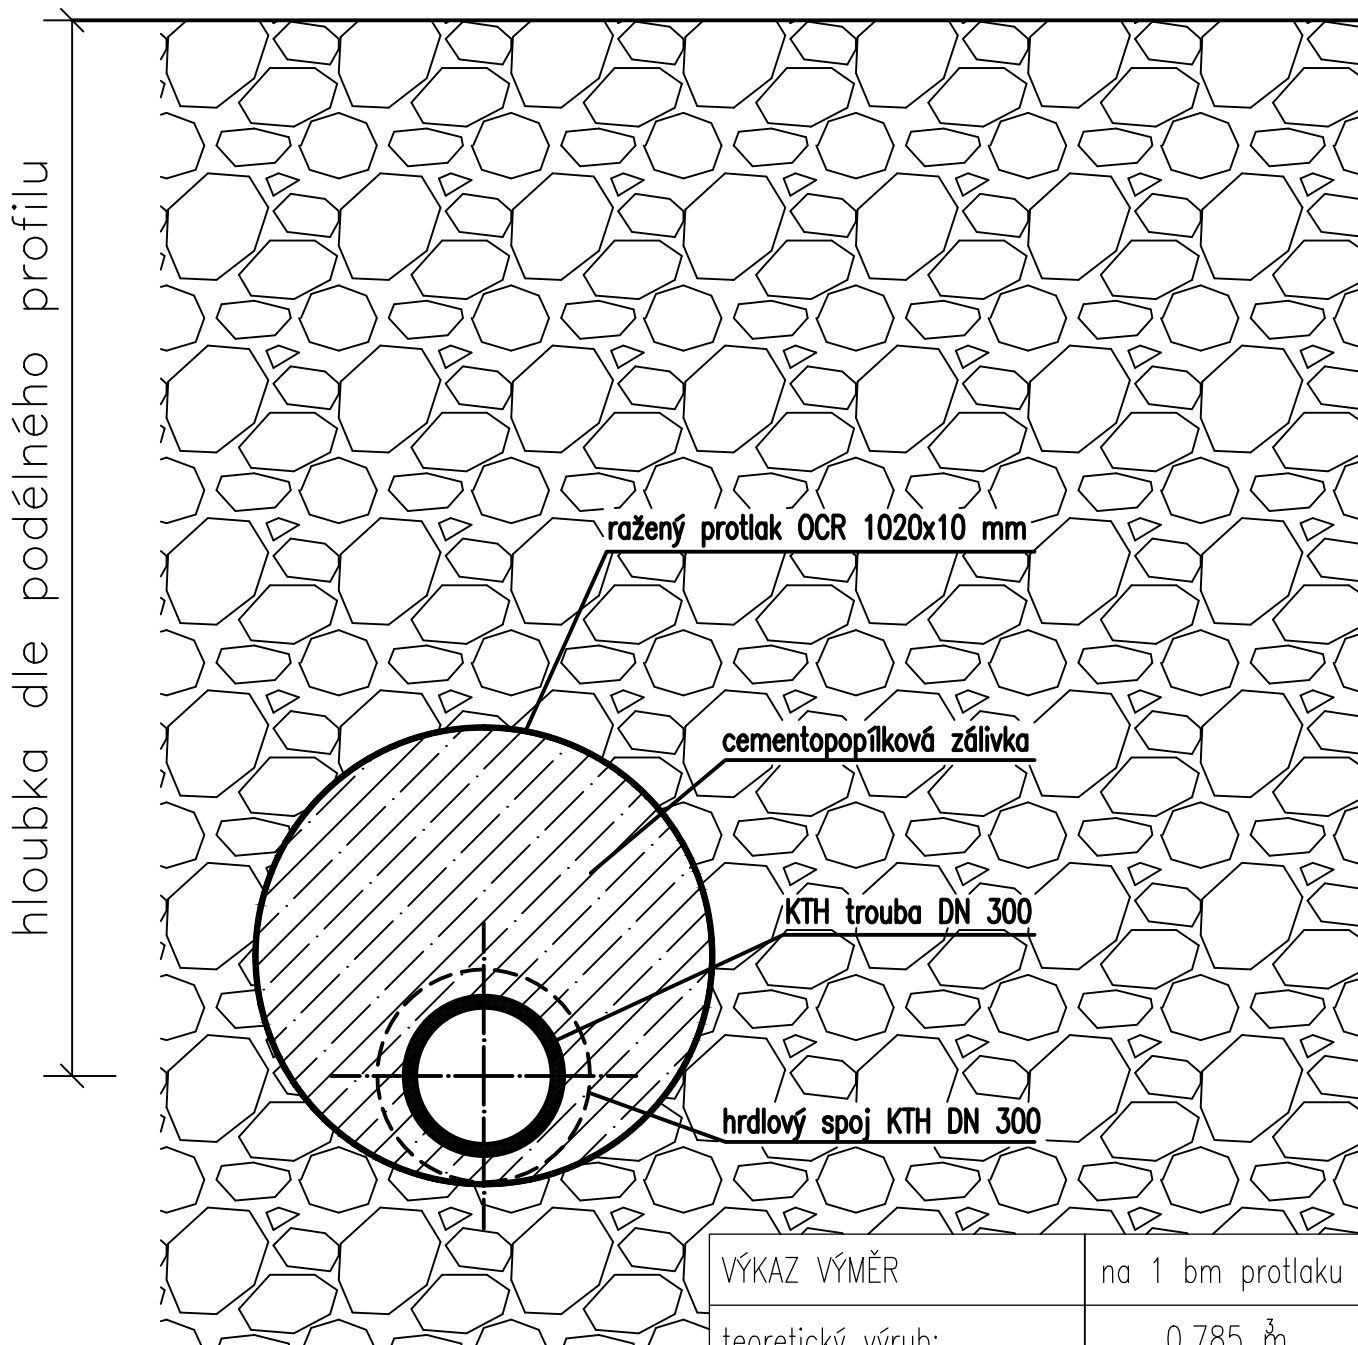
hloubka dle podélného profilu

ražený protlak OCR 1020x10 mm

cementopopílková zálivka

KTH trouba DN 300

hrdlový spoj KTH DN 300

| VÝKAZ VÝMĚR | na 1 bm protlaku |
|---|---|
| teoretický výrub: | 0,785 $m^3$ |